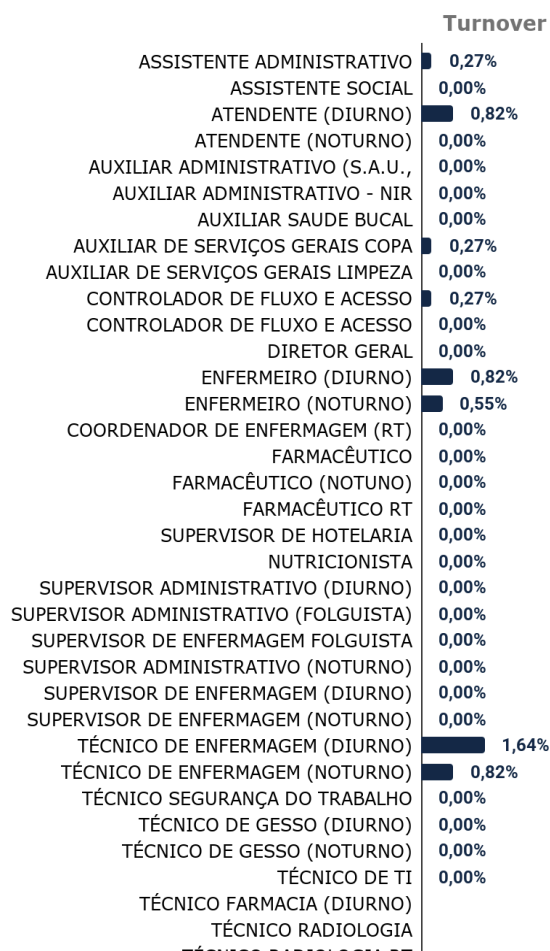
Turnover

| | |
|---|---|
| ASSISTENTE ADMINISTRATIVO | 0,27% |
| ASSISTENTE SOCIAL | 0,00% |
| ATENDENTE (DIURNO) | 0,82% |
| ATENDENTE (NOTURNO) | 0,00% |
| AUXILIAR ADMINISTRATIVO (S.A.U., | 0,00% |
| AUXILIAR ADMINISTRATIVO - NIR | 0,00% |
| AUXILIAR SAUDE BUCAL | 0,00% |
| AUXILIAR DE SERVIÇOS GERAIS COPA | 0,27% |
| AUXILIAR DE SERVIÇOS GERAIS LIMPEZA | 0,00% |
| CONTROLADOR DE FLUXO E ACESSO | 0,27% |
| CONTROLADOR DE FLUXO E ACESSO | 0,00% |
| DIRETOR GERAL | 0,00% |
| ENFERMEIRO (DIURNO) | 0,82% |
| ENFERMEIRO (NOTURNO) | 0,55% |
| COORDENADOR DE ENFERMAGEM (RT) | 0,00% |
| FARMACÊUTICO | 0,00% |
| FARMACÊUTICO (NOTUNO) | 0,00% |
| FARMACÊUTICO RT | 0,00% |
| SUPERVISOR DE HOTELARIA | 0,00% |
| NUTRICIONISTA | 0,00% |
| SUPERVISOR ADMINISTRATIVO (DIURNO) | 0,00% |
| SUPERVISOR ADMINISTRATIVO (FOLGUISTA) | 0,00% |
| SUPERVISOR DE ENFERMAGEM FOLGUISTA | 0,00% |
| SUPERVISOR ADMINISTRATIVO (NOTURNO) | 0,00% |
| SUPERVISOR DE ENFERMAGEM (DIURNO) | 0,00% |
| SUPERVISOR DE ENFERMAGEM (NOTURNO) | 0,00% |
| TÉCNICO DE ENFERMAGEM (DIURNO) | 1,64% |
| TÉCNICO DE ENFERMAGEM (NOTURNO) | 0,82% |
| TÉCNICO SEGURANÇA DO TRABALHO | 0,00% |
| TÉCNICO DE GESSO (DIURNO) | 0,00% |
| TÉCNICO DE GESSO (NOTURNO) | 0,00% |
| TÉCNICO DE TI | 0,00% |
| TÉCNICO FARMACIA (DIURNO) | |
| TÉCNICO RADIOLOGIA | |
| TÉCNICO RADIOLOGIA RT | |